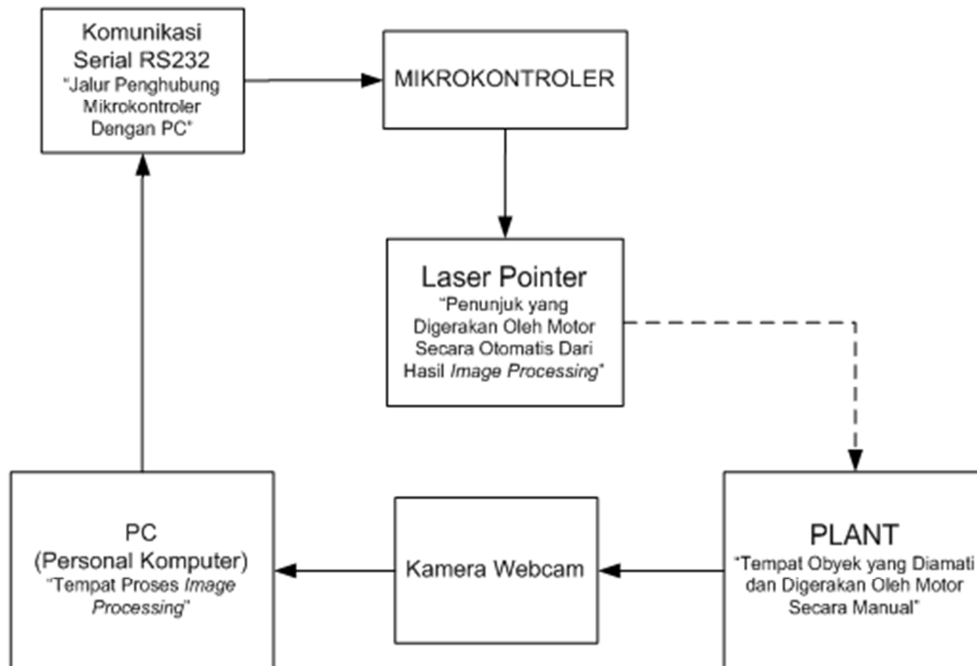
Komunikasi Serial RS232
"Jalur Penghubung Mikrokontroler Dengan PC"

MIKROKONTROLER

Laser Pointer
"Penunjuk yang Digerakan Oleh Motor Secara Otomatis Dari Hasil Image Processing"

PC (Personal Komputer)
"Tempat Proses Image Processing"

Kamera Webcam

PLANT
"Tempat Obyek yang Diamati dan Digerakan Oleh Motor Secara Manual"